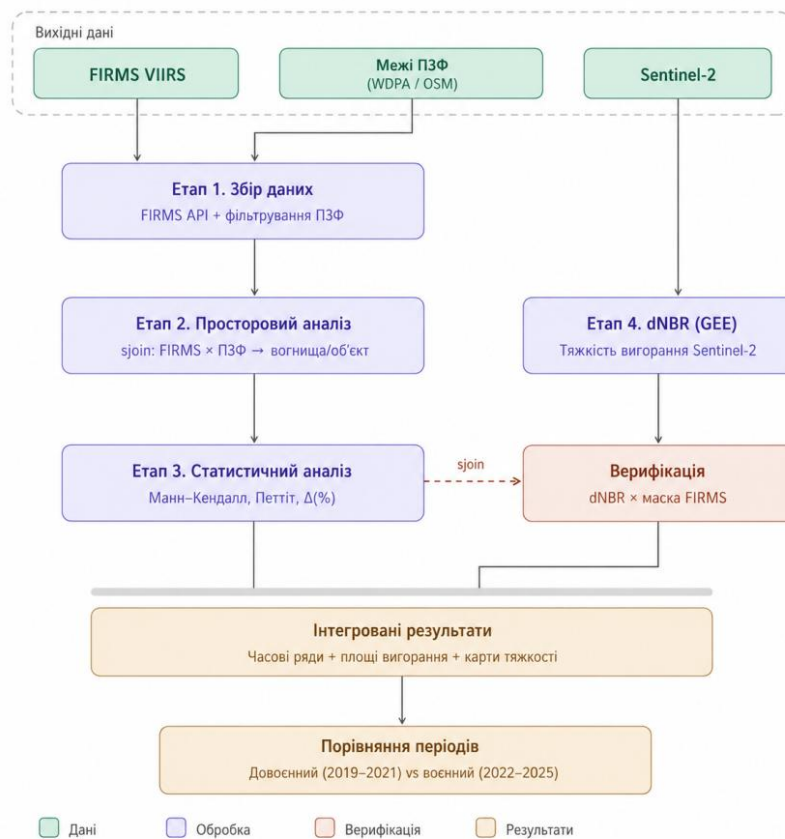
Вихідні дані

FIRMS VIIRS

Межі ПЗФ
(WDPA / OSM)

Sentinel-2

Етап 1. Збір даних
FIRMS API + фільтрування ПЗФ

Етап 2. Просторовий аналіз
sjoin: FIRMS × ПЗФ → вогнища/об'єкт

Етап 4. dNBR (GEE)
Тяжкість вигорання Sentinel-2

Етап 3. Статистичний аналіз
Манн–Кендалл, Петтіт, Δ(%)

sjoin

Верифікація
dNBR × маска FIRMS

Інтегровані результати
Часові ряди + площі вигорання + карти тяжкості

Порівняння періодів
Довоєнний (2019–2021) vs воєнний (2022–2025)

Дані
Обробка
Верифікація
Результати